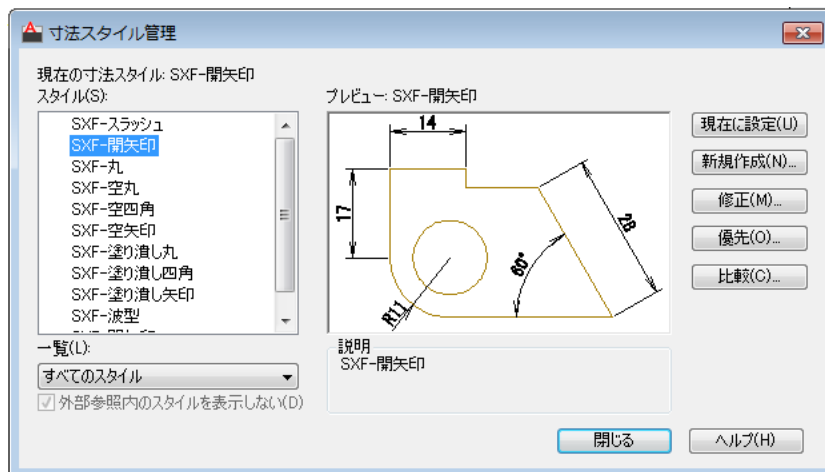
寸法スタイル管理

現在の寸法スタイル: SXF-開矢印
スタイル(S):

SXF-スラッシュ
SXF-開矢印
SXF-丸
SXF-空丸
SXF-空四角
SXF-空矢印
SXF-塗り潰し丸
SXF-塗り潰し四角
SXF-塗り潰し矢印
SXF-波型
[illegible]

プレビュー: SXF-開矢印

14
17
28
60°
R11

現在に設定(U)
新規作成(N)...
修正(M)...
優先(O)...
比較(C)...

一覧(L):
すべてのスタイル
外部参照内のスタイルを表示しない(D)

説明
SXF-開矢印

閉じる
ヘルプ(H)